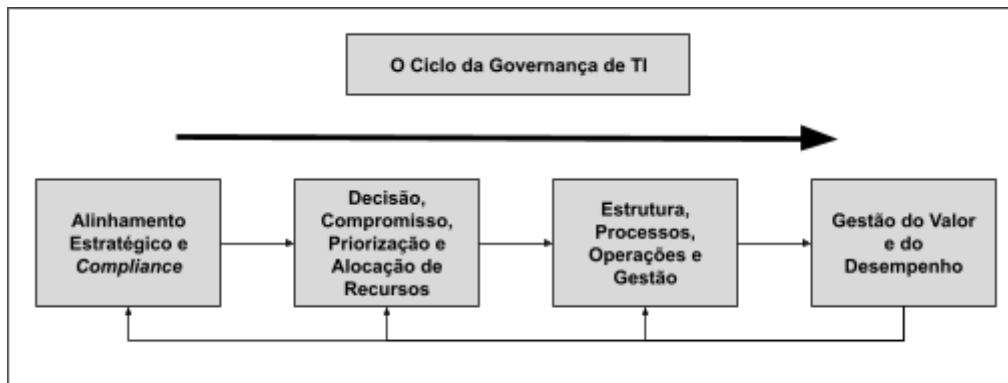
O Ciclo da Governança de TI

Alinhamento Estratégico e *Compliance*

Decisão, Compromisso, Priorização e Alocação de Recursos

Estrutura, Processos, Operações e Gestão

Gestão do Valor e do Desempenho